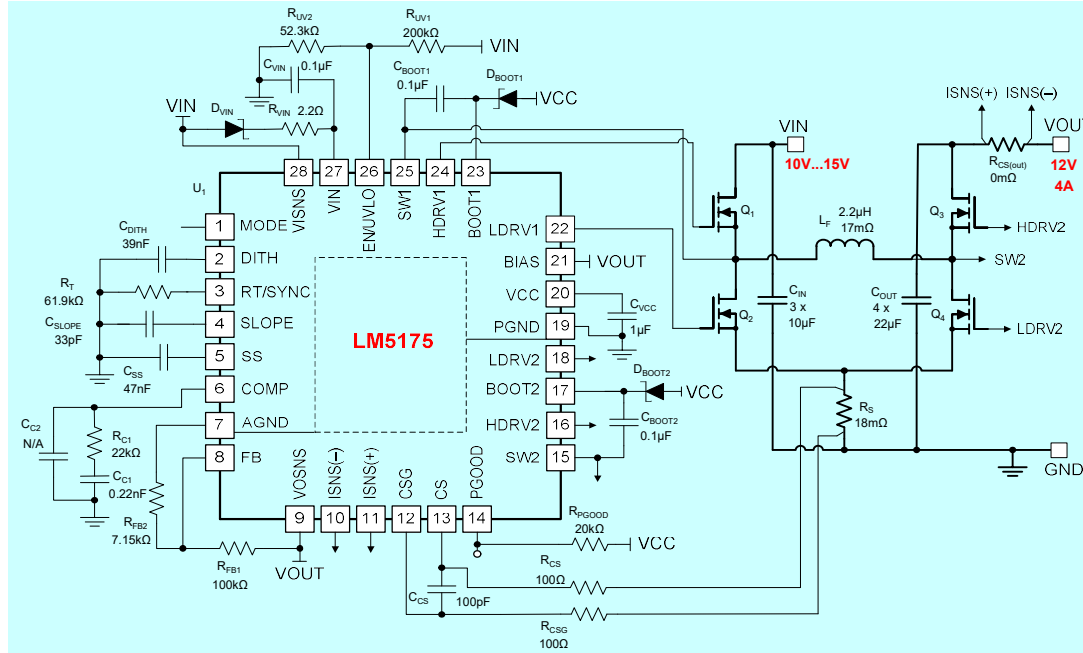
$R_{UV2}$
52.3kΩ
$R_{UV1}$
200kΩ
VIN
$C_{VIN}$ 0.1µF
$C_{BOOT1}$
0.1µF
$D_{BOOT1}$
VCC
VIN
$D_{VIN}$
$R_{VIN}$ 2.2Ω
ISNS(+) ISNS(−)
VOUT
VIN
10V...15V
$R_{CS(out)}$
0mΩ
12V
4A
$U_1$
28 VISNS
27 VIN
26 EN/UVLO
25 SW1
24 HDRV1
23 BOOT1
$Q_1$
$Q_3$
HDRV2
$C_{DITH}$
39nF
1 MODE
2 DITH
$L_F$ 2.2µH 17mΩ
SW2
$R_T$
61.9kΩ
3 RT/SYNC
LDRV1 22
BIAS 21 VOUT
$C_{SLOPE}$
33pF
4 SLOPE
VCC 20
$C_{VCC}$
1µF
$C_{IN}$
3 x
10µF
$C_{OUT}$
4 x
22µF
$Q_2$
$Q_4$
LDRV2
5 SS
PGND 19
LM5175
$C_{SS}$
47nF
LDRV2 18
6 COMP
BOOT2 17
$D_{BOOT2}$
VCC
$C_{C2}$
N/A
$R_{C1}$
22kΩ
7 AGND
HDRV2 16
$C_{BOOT2}$
0.1µF
$R_S$
18mΩ
8 FB
SW2 15
GND
$C_{C1}$
0.22nF
$R_{FB2}$
7.15kΩ
VOSNS 9
ISNS(−) 10
ISNS(+) 11
CSG 12
CS 13
PGOOD 14
$R_{PGOOD}$
20kΩ
VCC
$R_{FB1}$
100kΩ
VOUT
$R_{CS}$
100Ω
$C_{CS}$
100pF
$R_{CSG}$
100Ω